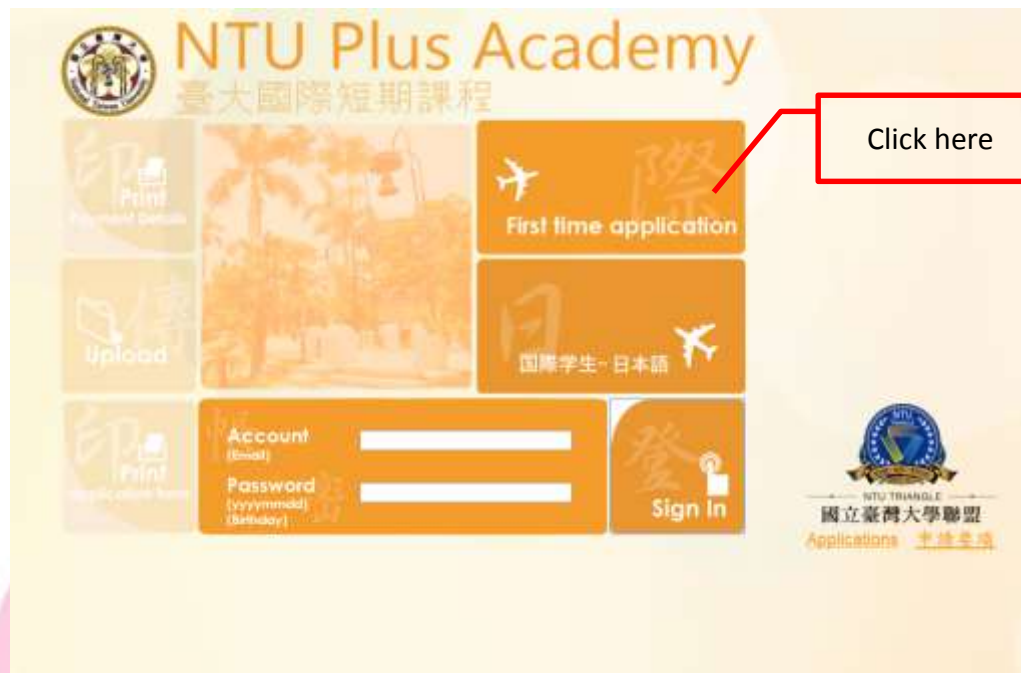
NTU Plus Academy
臺大國際短期課程

Click here

Print
Payment Details

First time application

Upload

国際学生-日本語

Print
Application form

Account
(Email)

Password
(yyyymmdd)
(Birthday)

Sign In

NTU TRIANGLE
國立臺灣大學聯盟
Applications 申請學期